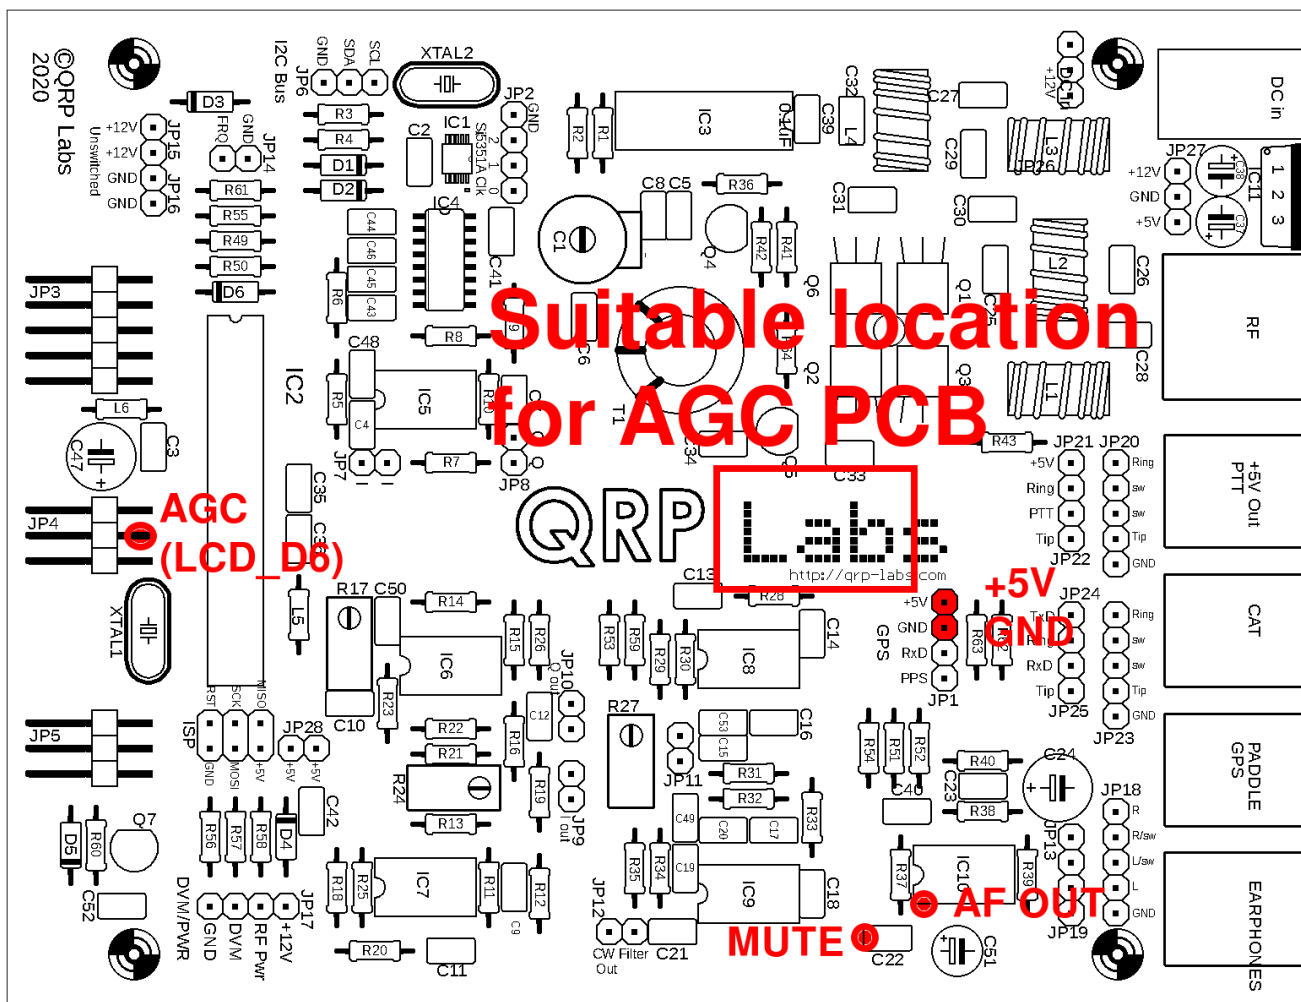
©QRP Labs
2020

Unswitched
+12V
+12V
GND
GND
JP15
JP16

D3
FRQ
GND
JP14
I2C Bus
JP6
GND
SDA
SCL
XTAL2
JP2
GND
R3
R4
D1
D2
C2
IC1
Si5351A Clk
2
1
0
R61
R55
R49
R50
D6
C44
C46
C45
C43
IC4
C41
R6
R8
R2
R1
IC3
0.1uF
C39
C32
L4
C27
DC in
+12V
JP26
L3
C29
C31
C30
JP27
+12V
GND
+5V
C38
C37
C11
1
2
3
C8
C5
R36
C1
Q4
R42
R41
Q6
Q1
L2
C26
C25
RF
JP3
C48
IC2
R5
IC5
C4
JP7
R7
JP8
L6
C47
C3
Q2
Q3
L1
C28
C34
R43
JP21
JP20
+5V
Ring
PTT
Tip
JP22
Ring
sw
sw
Tip
GND
+5V Out
PTT

Suitable location
for AGC PCB

AGC
(LCD_D6)

JP4
C35
C36
QRP Labs
http://qrp-labs.com
C33
C13
R28
+5V
JP24
GND
+5V
GND
RxD
PPS
JP1
GPS
TxD
RxD
Tip
JP25
R63
R62
Ring
sw
sw
Tip
GND
JP23
CAT
XTAL1
L5
R17
C50
R14
R15
R26
JP10
Q out
R53
R59
R29
R30
IC8
C14
IC6
C10
R23
R22
R21
R16
C12
R27
C53
C15
C16
JP5
ISP
RST
SCK
MISO
GND
MOSI
+5V
JP28
+5V
+5V
R24
R19
JP9
I out
JP11
R31
R32
R54
R51
R52
R40
C40
C23
C24
R38
PADDLE
GPS
JP18
R
R/sw
L/sw
L
GND
D5
R60
Q7
R56
R57
R58
D4
C42
C52
R13
C49
C20
C17
R33
C19
R35
R34
IC9
C18
R37
IC10
R39
JP13
AF OUT
JP19
EARPHONES
DVM/PWR
GND
DVM
RF Pwr
+12V
JP17
R18
R25
IC7
R11
R12
C9
R20
C11
JP12
CW Filter
Out
C21
MUTE
C22
C51